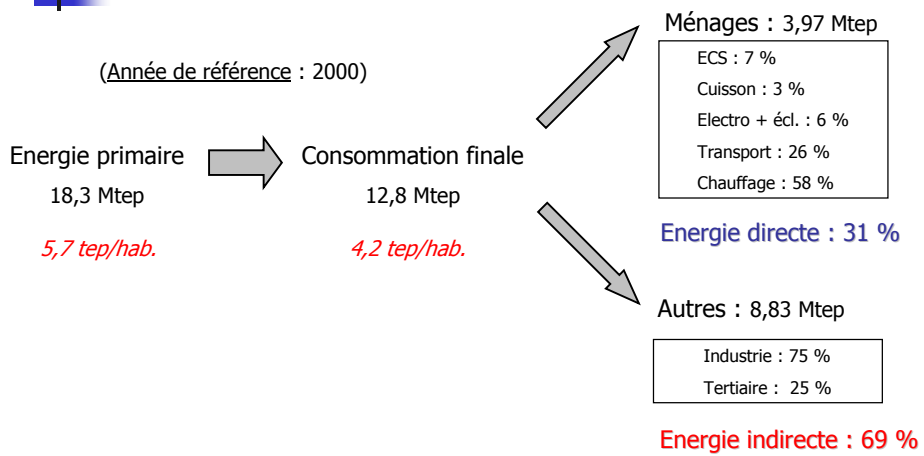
(Année de référence : 2000)

Energie primaire

18,3 Mtep

5,7 tep/hab.

Consommation finale

12,8 Mtep

4,2 tep/hab.

Ménages : 3,97 Mtep

ECS : 7 %

Cuisson : 3 %

Electro + écl. : 6 %

Transport : 26 %

Chauffage : 58 %

Energie directe : 31 %

Autres : 8,83 Mtep

Industrie : 75 %

Tertiaire : 25 %

Energie indirecte : 69 %